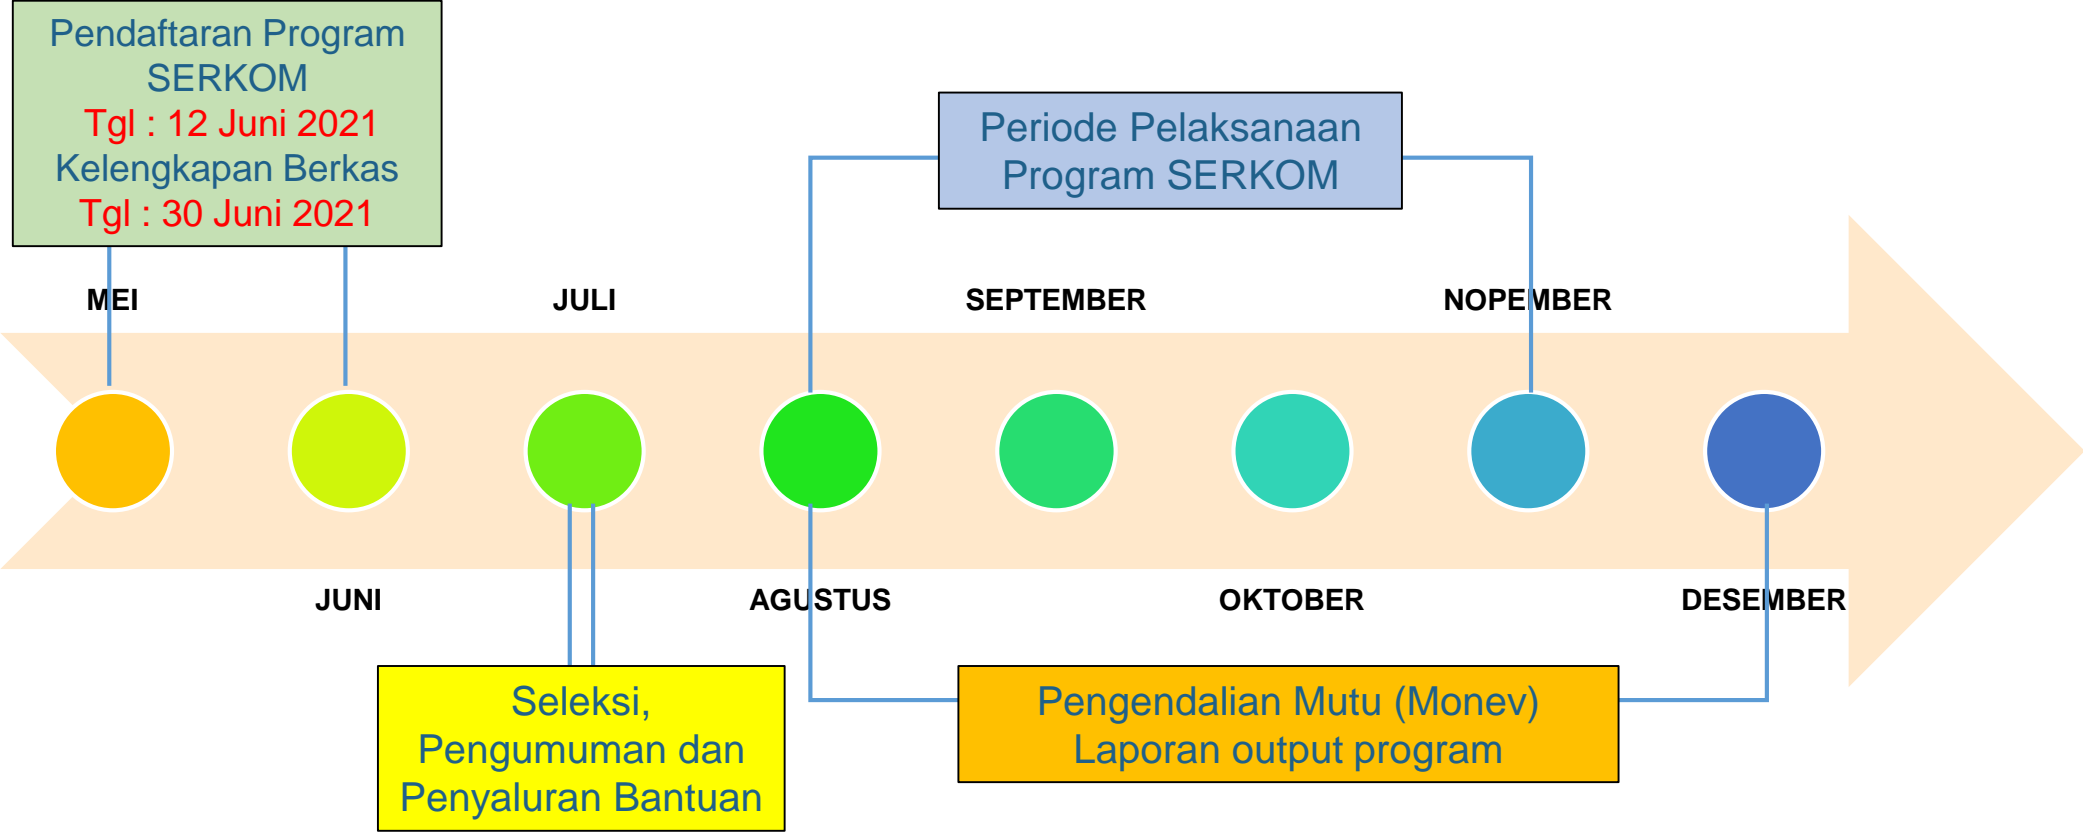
Pendaftaran Program SERKOM
Tgl : 12 Juni 2021
Kelengkapan Berkas
Tgl : 30 Juni 2021

Periode Pelaksanaan Program SERKOM

MEI

JULI

SEPTEMBER

NOPEMBER

JUNI

AGUSTUS

OKTOBER

DESEMBER

Seleksi, Pengumuman dan Penyaluran Bantuan

Pengendalian Mutu (Monev)
Laporan output program